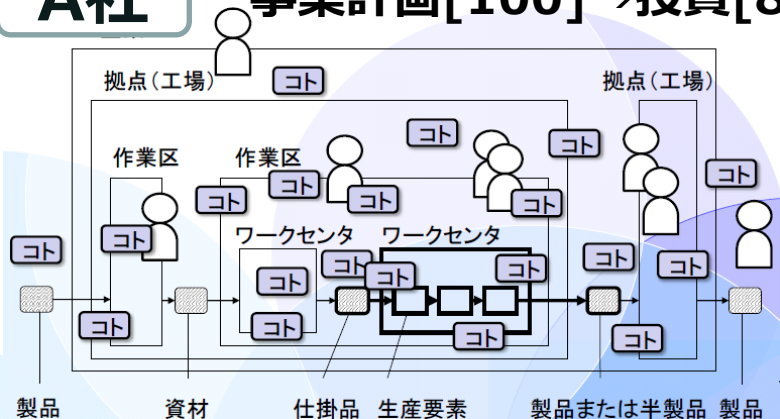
A社 事業計画[100] →投資[8

拠点（工場）

コト

拠点（工場）

コト

コト

作業区

作業区

コト

コト

コト

コト

コト

コト

コト

ワークセンタ

ワークセンタ

コト

コト

コト

コト

コト

コト

コト

コト

コト

コト

コト

製品

資材

仕掛品

生産要素

製品または半製品

製品